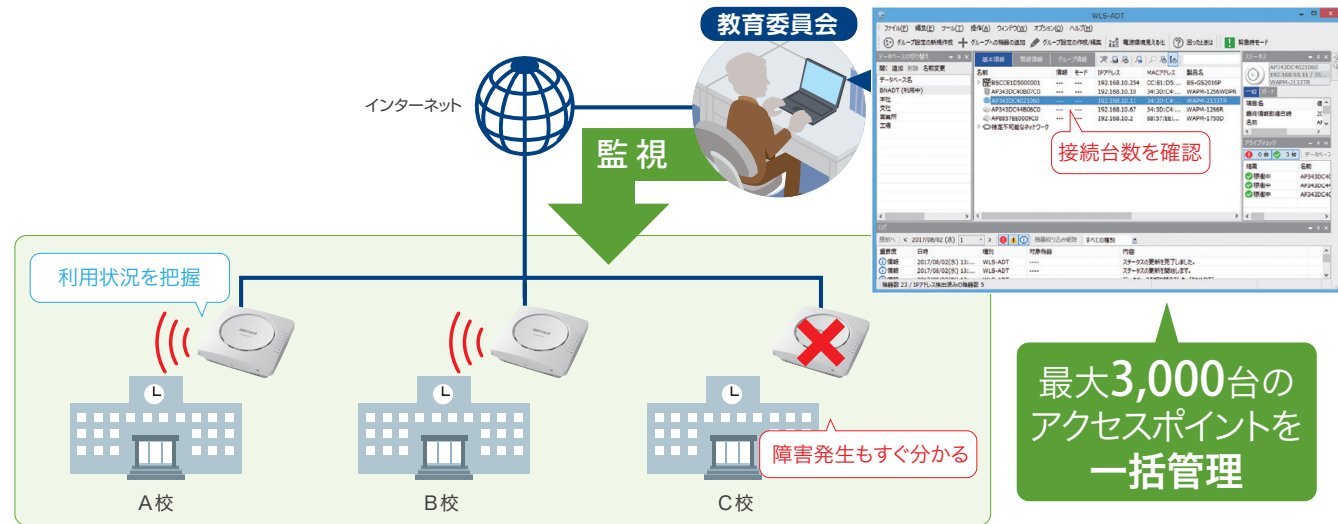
教育委員会

インターネット

監視

利用状況を把握

WLS-ADT

ファイル(F) 編集(E) ツール(T) 操作(A) ウィンドウ(W) オプション(O) ヘルプ(H)

グループ設定の新規作成 グループへの機器の追加 グループ設定の所属/編集 電波環境見える化 困ったときは 緊急時モード

データベース名
BNADT (利用中)
本社
支社
営業所
工場

基本情報 関連情報 グループ情報

| 名前 | 接続 | モード | IPアドレス | MACアドレス | 製品名 |
|---|---|---|---|---|---|
| BSCCE1C5000001 | --- | --- | 192.168.10.254 | CC:E1:D5:... | BS-GS2016P |
| AP343DC40B07C0 | --- | --- | 192.168.10.10 | 34:3D:C4:... | WAPM-1266WDPR |
| AP343DC4021060 | --- | --- | 192.168.10.11 | 34:3D:C4:... | WAPM-2133TR |
| AP343DC44B06C0 | --- | --- | 192.168.10.67 | 34:3D:C4:... | WAPM-1266R |
| AP8857EE0009C0 | --- | --- | 192.168.10.2 | 88:57:EE:... | WAPM-1750D |

確認不可能なネットワーク

接続台数を確認

AP343DC4021060
192.168.10.11
WAPM-2133TR

設置名
最終情報取得日時
名前

一般 ポート

| 種別 | 日時 | 対象機器 | 内容 |
|---|---|---|---|
| 情報 | 2017/08/02(水) 13:... | WLS-ADT | ステータスの更新を完了しました。 |
| 情報 | 2017/08/02(水) 13:... | WLS-ADT | ステータスの更新を開始します。 |

機器数 23 / IPアドレス検出済みの機器数 5

障害発生もすぐ分かる

A校

B校

C校

最大3,000台の
アクセスポイントを
一括管理